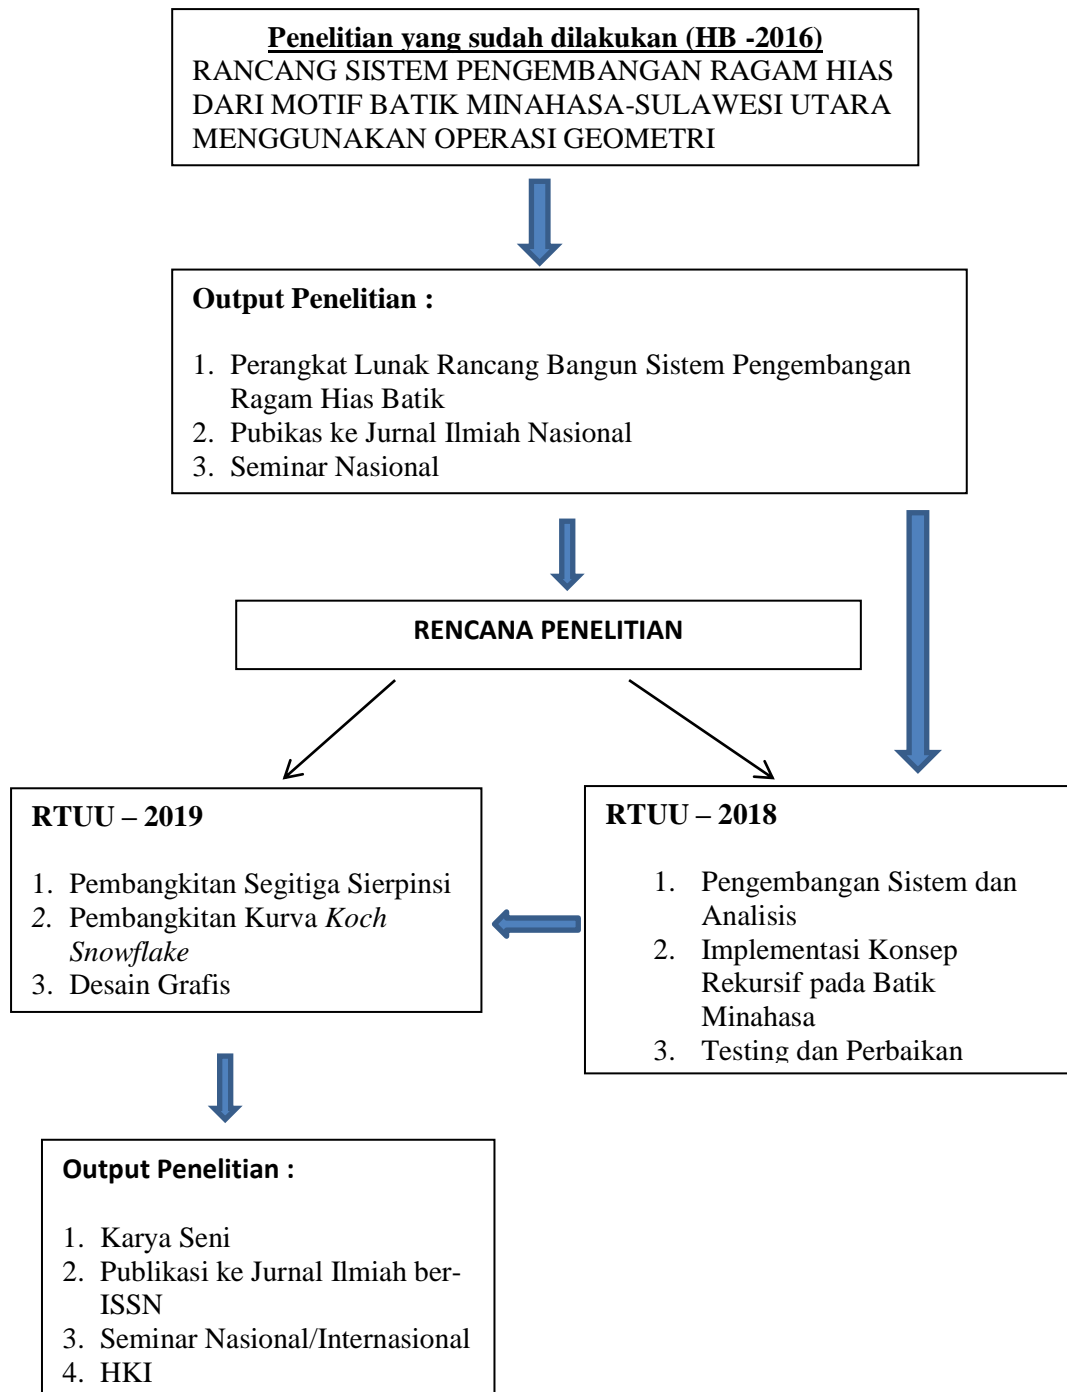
Penelitian yang sudah dilakukan (HB -2016)
RANCANG SISTEM PENGEMBANGAN RAGAM HIAS DARI MOTIF BATIK MINAHASA-SULAWESI UTARA MENGGUNAKAN OPERASI GEOMETRI

Output Penelitian :

1. Perangkat Lunak Rancang Bangun Sistem Pengembangan Ragam Hias Batik
2. Pubikas ke Jurnal Ilmiah Nasional
3. Seminar Nasional

RENCANA PENELITIAN

RTUU – 2019

1. Pembangkitan Segitiga Sierpinsi
2. Pembangkitan Kurva Koch Snowflake
3. Desain Grafis

RTUU – 2018

1. Pengembangan Sistem dan Analisis
2. Implementasi Konsep Rekursif pada Batik Minahasa
3. Testing dan Perbaikan

Output Penelitian :

1. Karya Seni
2. Publikasi ke Jurnal Ilmiah ber-ISSN
3. Seminar Nasional/Internasional
4. HKI